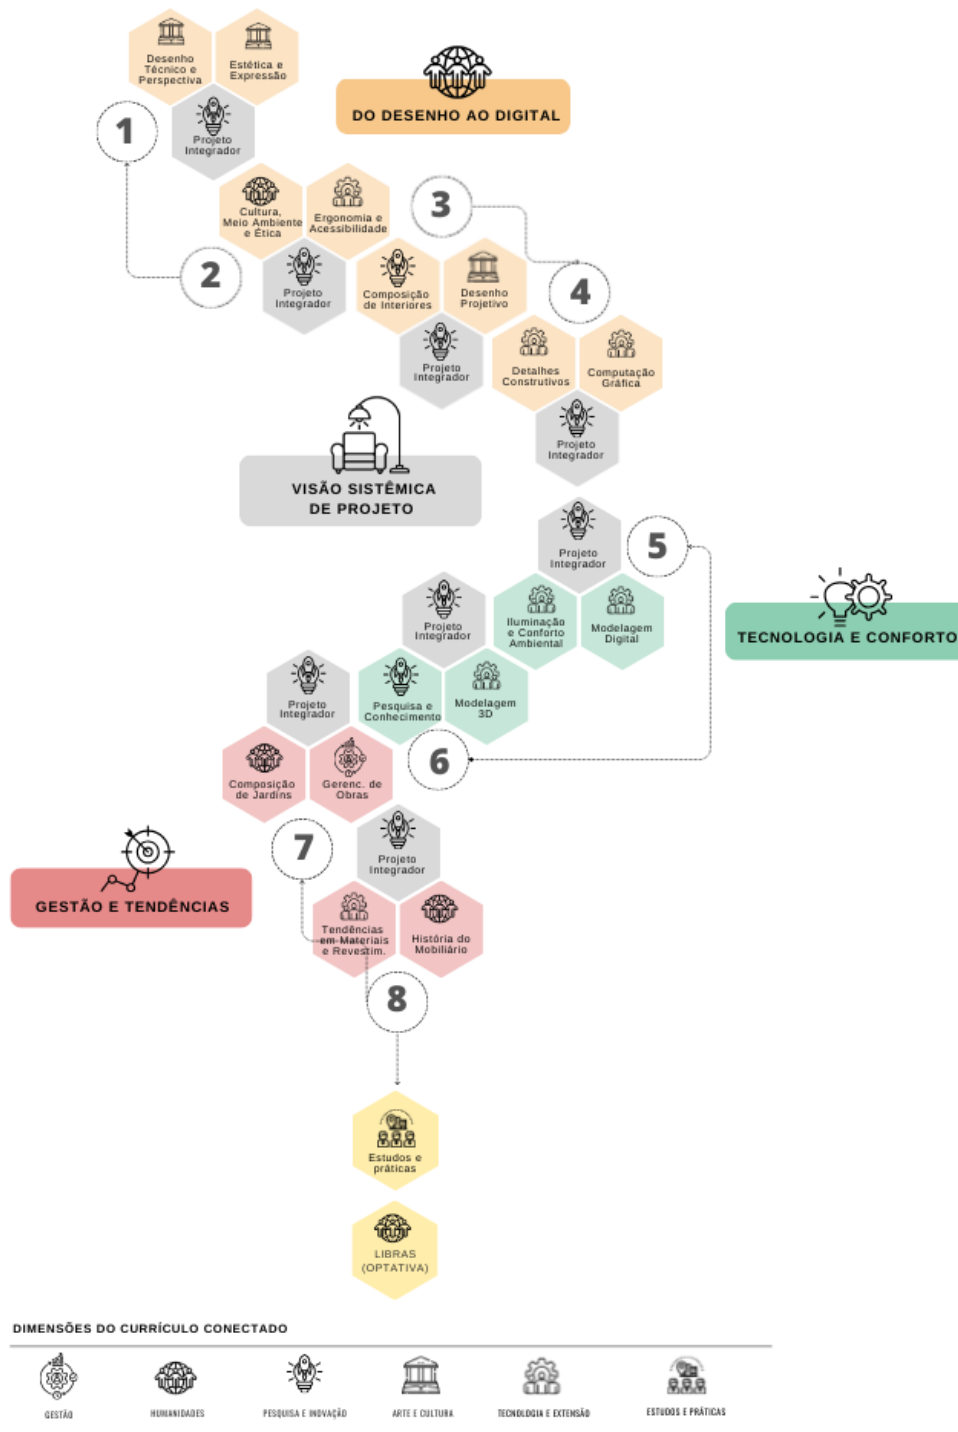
Desenho Técnico e Perspectiva

Estética e Expressão

DO DESENHO AO DIGITAL

1

Projeto Integrador

Cultura, Meio Ambiente e Ética

Ergonomia e Acessibilidade

3

2

Projeto Integrador

Composição de Interiores

Desenho Projetivo

4

Projeto Integrador

Detalhes Construtivos

Computação Gráfica

Projeto Integrador

VISÃO SISTÊMICA DE PROJETO

Projeto Integrador

5

TECNOLOGIA E CONFORTO

Projeto Integrador

Iluminação e Conforto Ambiental

Modelagem Digital

Projeto Integrador

Pesquisa e Conhecimento

Modelagem 3D

Composição de Jardins

Gerenc. de Obras

6

7

Projeto Integrador

GESTÃO E TENDÊNCIAS

Tendências em Materiais e Revestim.

História do Mobiliário

8

Estudos e práticas

LIBRAS (OPTATIVA)

DIMENSÕES DO CURRÍCULO CONECTADO

GESTÃO

HUMANIDADES

PESQUISA E INOVAÇÃO

ARTE E CULTURA

TECNOLOGIA E EXTENSÃO

ESTUDOS E PRÁTICAS